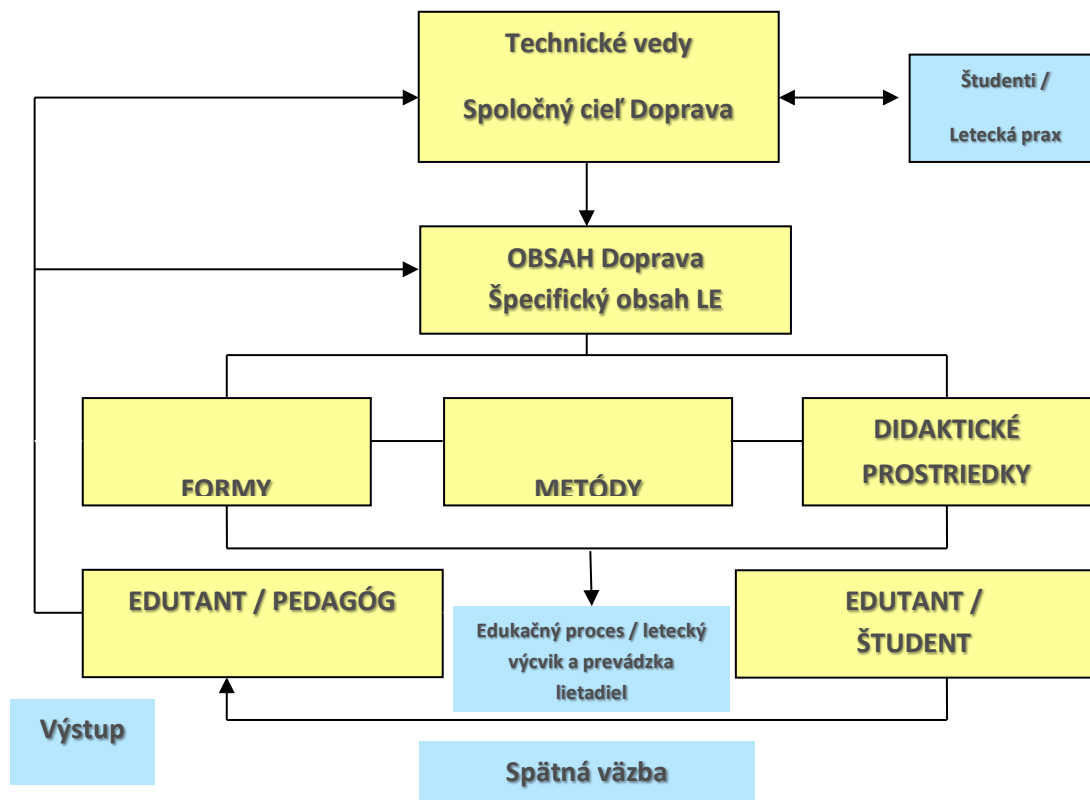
Technické vedy

Spoločný cieľ Doprava

Študenti /

Letecká prax

OBSAH Doprava

Špecifický obsah LE

FORMY

METÓDY

DIDAKTICKÉ PROSTRIEDKY

EDUTANT / PEDAGÓG

Edukačný proces / letecký výcvik a prevádzka lietadiel

EDUTANT / ŠTUDENT

Výstup

Spätná väzba